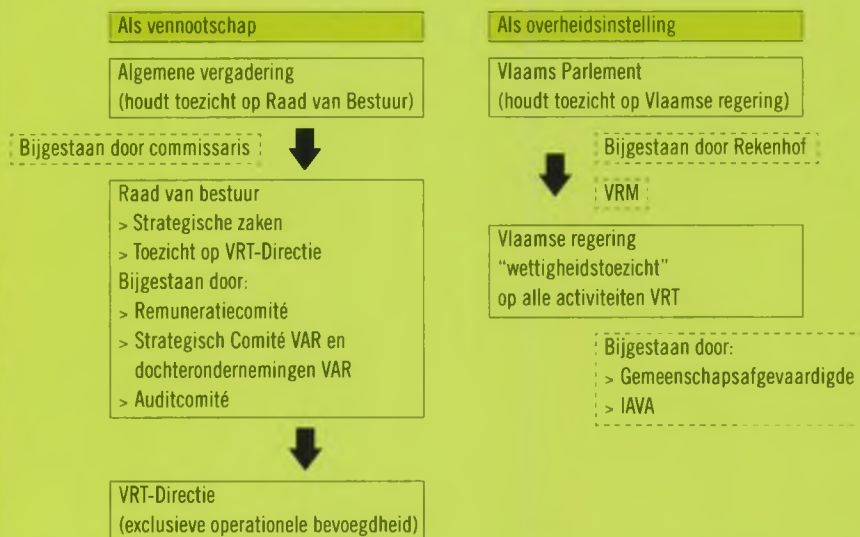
Als vennootschap

Algemene vergadering
(houdt toezicht op Raad van Bestuur)

Bijgestaan door commissaris

Raad van bestuur
> Strategische zaken
> Toezicht op VRT-Directie
Bijgestaan door:
> Remuneratiecomité
> Strategisch Comité VAR en dochterondernemingen VAR
> Auditcomité

VRT-Directie
(exclusieve operationele bevoegdheid)

Als overheidsinstelling

Vlaams Parlement
(houdt toezicht op Vlaamse regering)

Bijgestaan door Rekenhof

VRM

Vlaamse regering
"wettigheidstoezicht"
op alle activiteiten VRT

Bijgestaan door:
> Gemeenschapsafgevaardigde
> IAVA